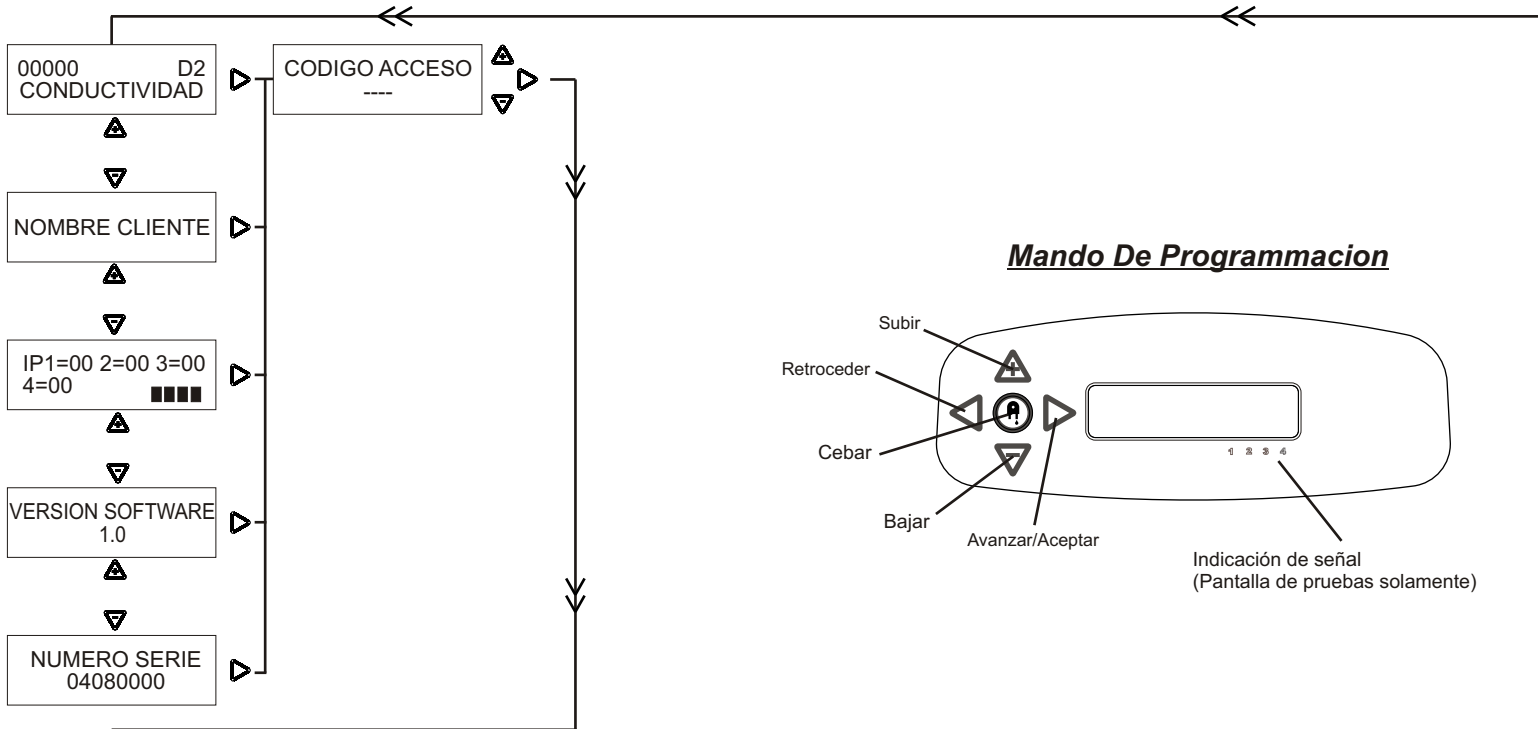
00000 D2
CONDUCTIVIDAD

NOMBRE CLIENTE

IP1=00 2=00 3=00
4=00 ■■■■

VERSION SOFTWARE
1.0

NUMERO SERIE
04080000

CODIGO ACCESO
----

Mando De Programmacion

Subir

Retroceder

Cebar

Bajar

Avanzar/Aceptar

1 2 3 4

Indicación de señal
(Pantalla de pruebas solamente)